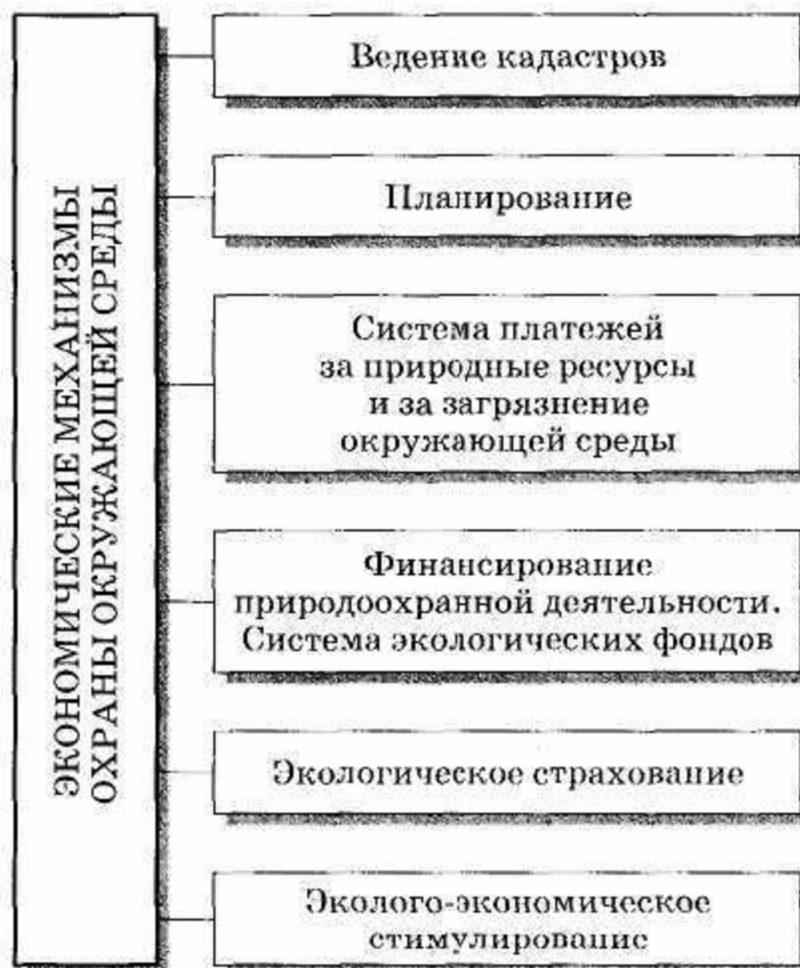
ЭКОНОМИЧЕСКИЕ МЕХАНИЗМЫ ОХРАНЫ ОКРУЖАЮЩЕЙ СРЕДЫ

Ведение кадастров

Планирование

Система платежей за природные ресурсы и за загрязнение окружающей среды

Финансирование природоохранной деятельности. Система экологических фондов

Экологическое страхование

Эколого-экономическое стимулирование